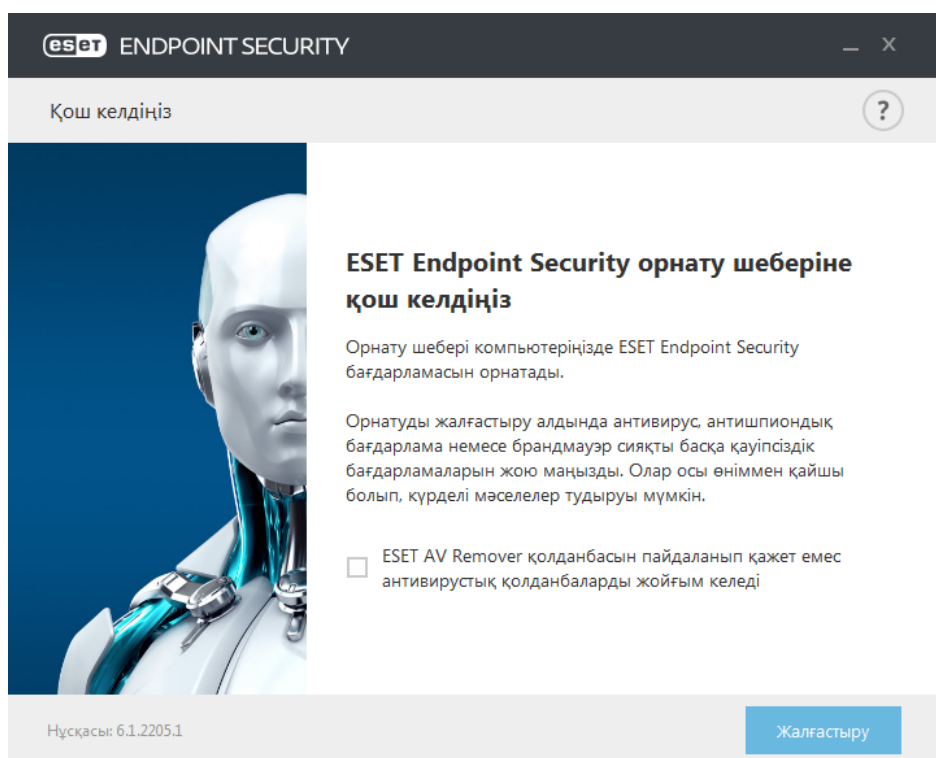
ESET ENDPOINT SECURITY

Қош келдіңіз

?

ESET Endpoint Security орнату шеберіне қош келдіңіз

Орнату шебері компьютеріңізде ESET Endpoint Security бағдарламасын орнатады.

Орнатуды жалғастыру алдында антивирус, антишпиондық бағдарлама немесе брандмауэр сияқты басқа қауіпсіздік бағдарламаларын жою маңызды. Олар осы өніммен қайшы болып, күрделі мәселелер тудыруы мүмкін.

ESET AV Remover қолданбасын пайдаланып қажет емес антивирустық қолданбаларды жойғым келеді

Нұсқасы: 6.1.2205.1

Жалғастыру